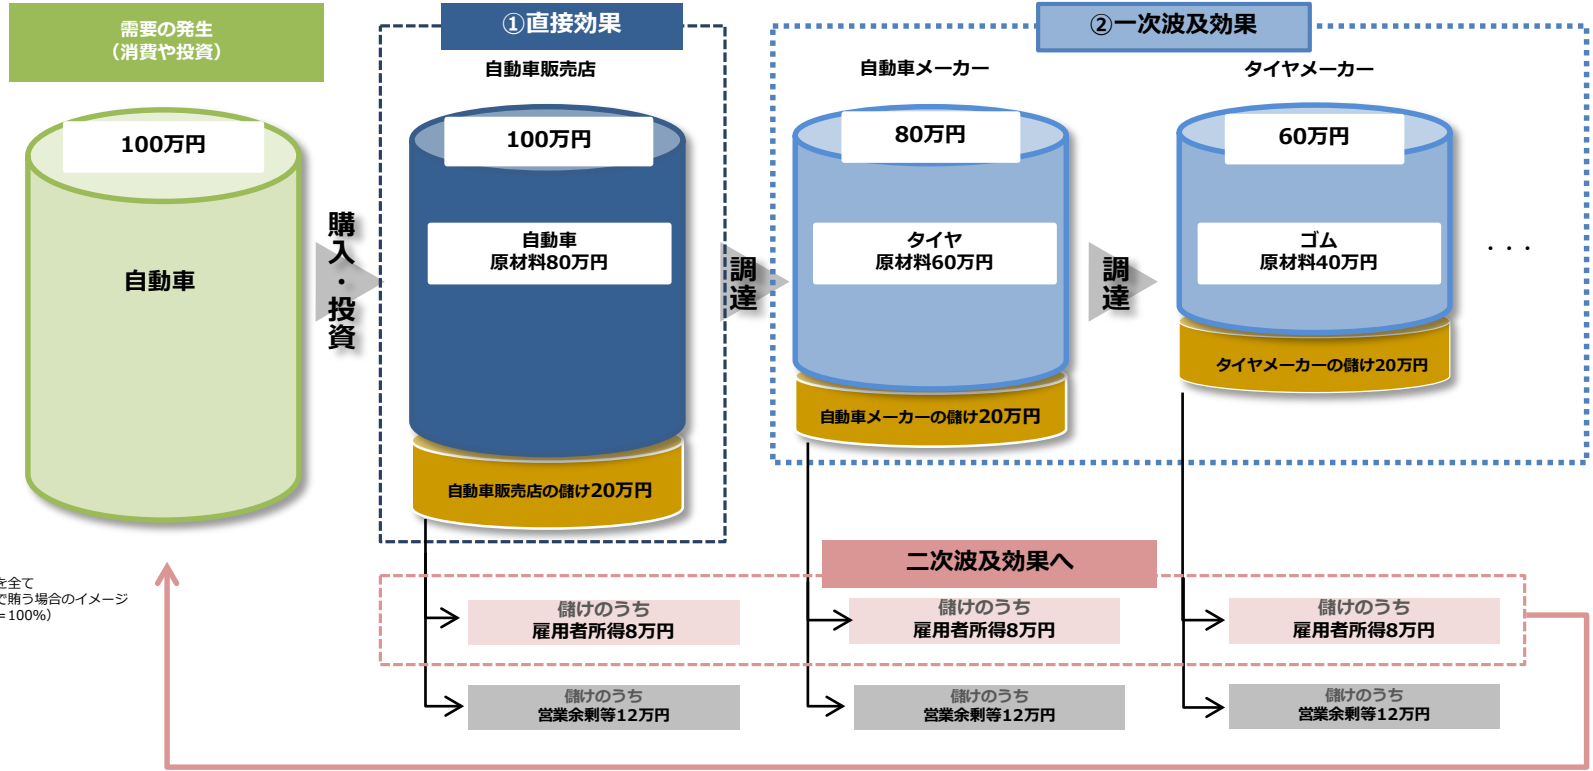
需要の発生
（消費や投資）

100万円

自動車

購入・投資

①直接効果

自動車販売店

100万円

自動車
原材料80万円

自動車販売店の儲け20万円

調達

②一次波及効果

自動車メーカー

80万円

タイヤ
原材料60万円

自動車メーカーの儲け20万円

調達

タイヤメーカー

60万円

ゴム
原材料40万円

タイヤメーカーの儲け20万円

・・・

を全て
で賄う場合のイメージ
＝100%）

二次波及効果へ

儲けのうち
雇用者所得8万円

儲けのうち
雇用者所得8万円

儲けのうち
雇用者所得8万円

儲けのうち
営業余剰等12万円

儲けのうち
営業余剰等12万円

儲けのうち
営業余剰等12万円